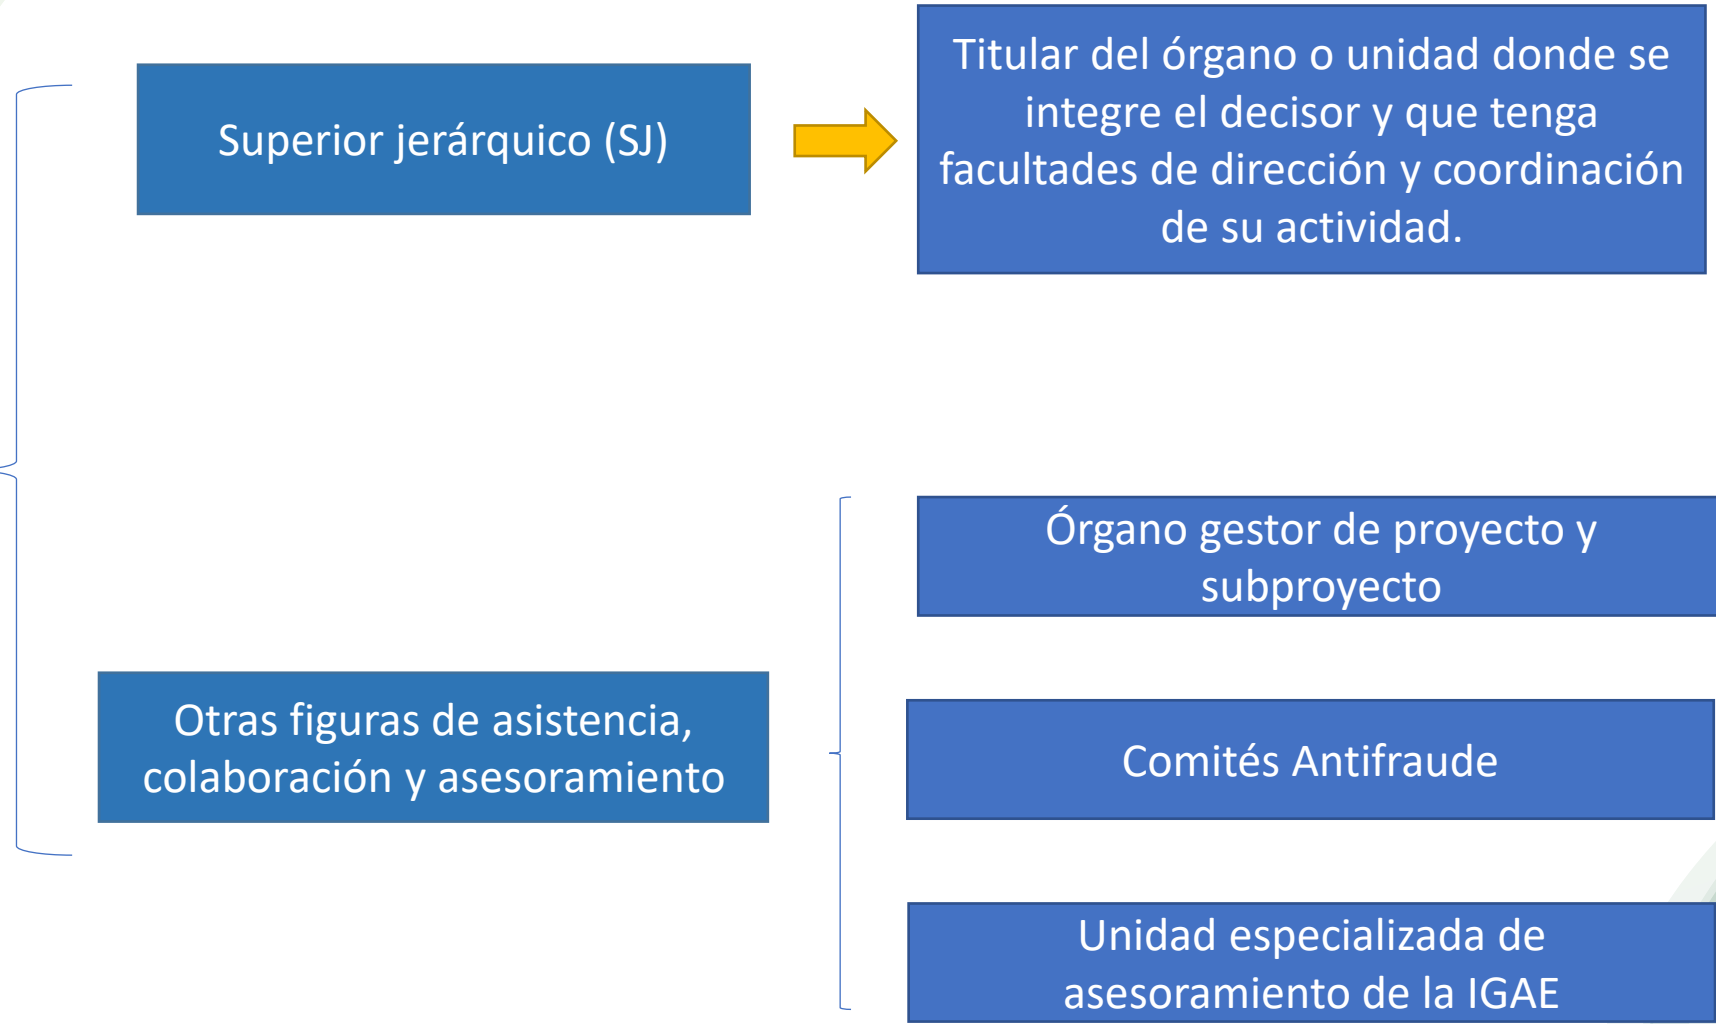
Superior jerárquico (SJ)

Titular del órgano o unidad donde se integre el decisor y que tenga facultades de dirección y coordinación de su actividad.

Otras figuras de asistencia, colaboración y asesoramiento

Órgano gestor de proyecto y subproyecto

Comités Antifraude

Unidad especializada de asesoramiento de la IGAE